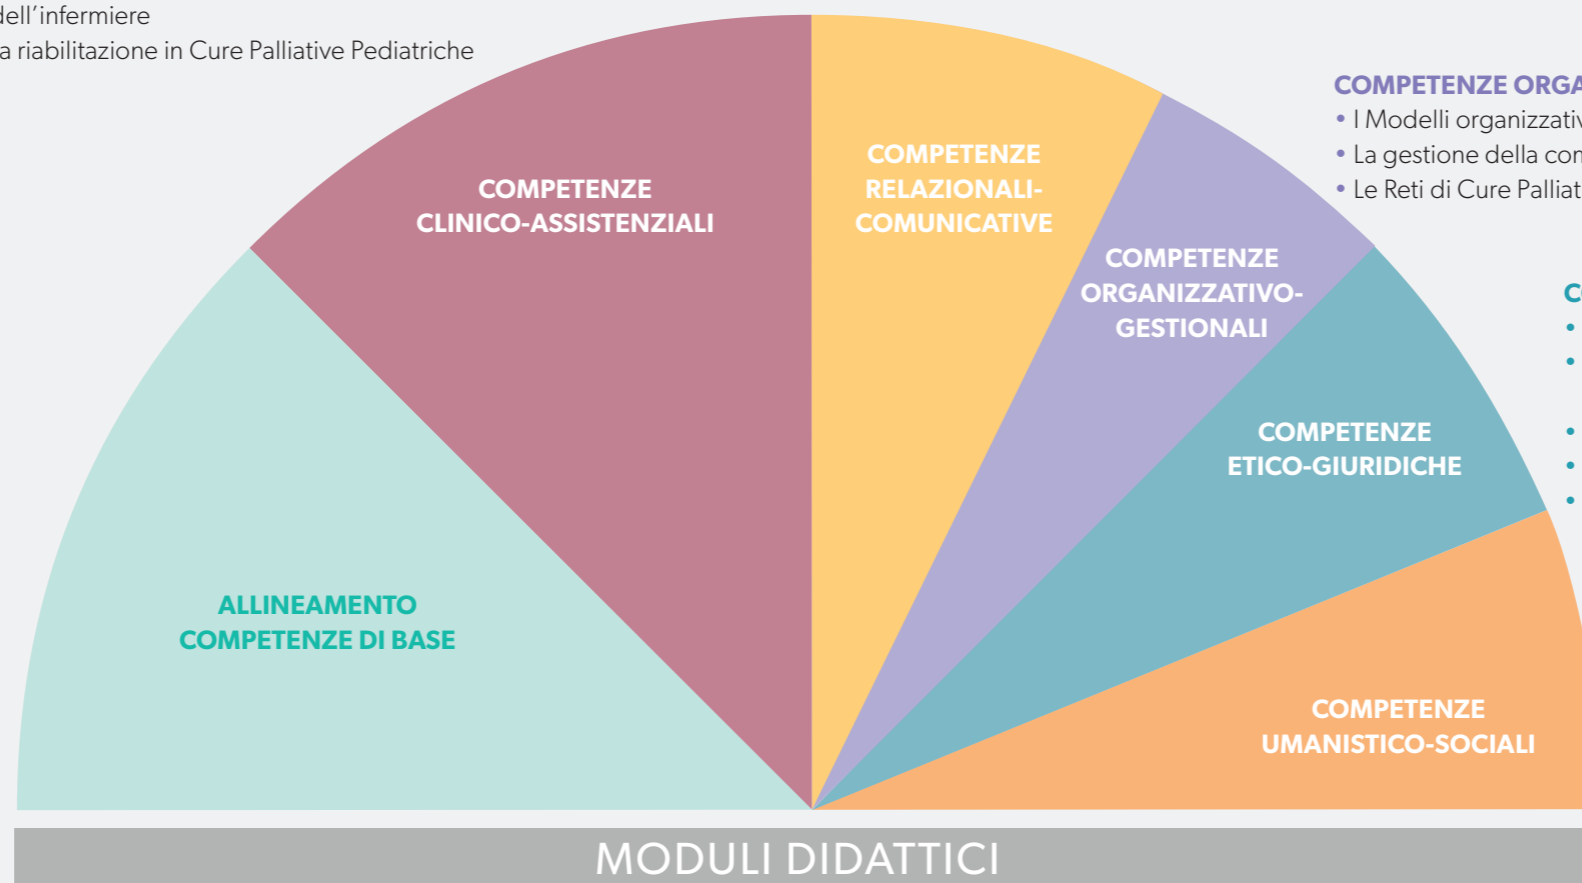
dell'infermiere
a riabilitazione in Cure Palliative Pediatriche

COMPETENZE ORGA
• I Modelli organizzativ
• La gestione della con
• Le Reti di Cure Palliat

C
•
•
•
•
•

COMPETENZE CLINICO-ASSISTENZIALI

COMPETENZE RELAZIONALI-COMUNICATIVE

COMPETENZE ORGANIZZATIVO-GESTIONALI

COMPETENZE ETICO-GIURIDICHE

ALLINEAMENTO COMPETENZE DI BASE

COMPETENZE UMANISTICO-SOCIALI

MODULI DIDATTICI